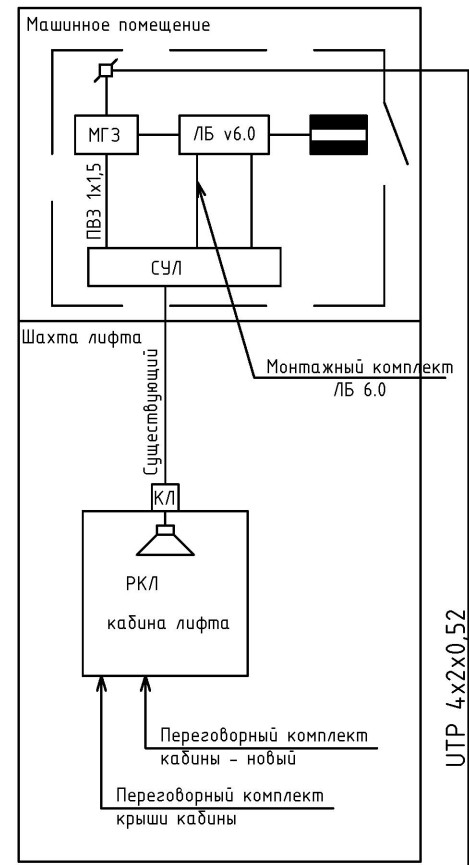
Машинное помещение

МГЗ

ЛБ v6.0

ПВЗ 1x1,5

СУЛ

Шахта лифта

Существующий

Монтажный комплект ЛБ 6.0

КЛ

РКЛ

кабина лифта

Переговорный комплект кабины – новый

Переговорный комплект крыши кабины

UTP 4x2x0,52